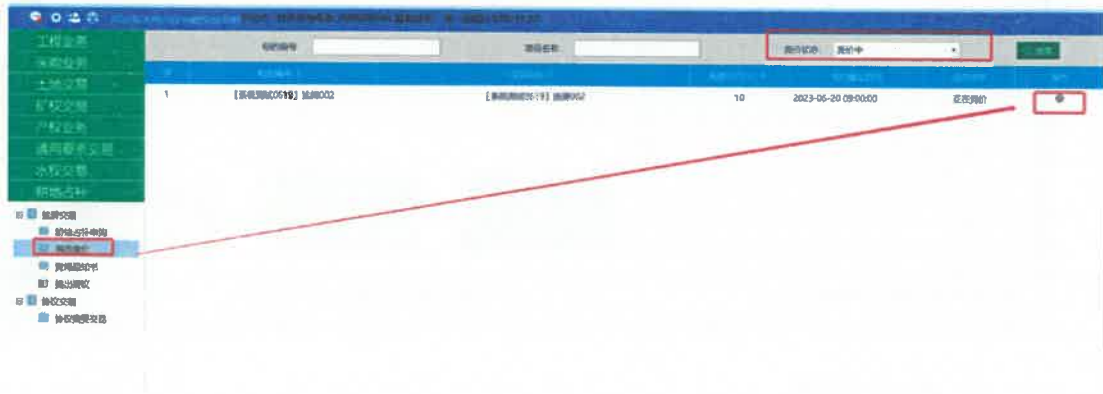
工程业务
采购业务
土地交易
矿权交易
产权业务
通用要素交易
水权交易
林地占补

标的编号
项目名称
报价状态: 报价中
查询

1 [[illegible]0619] 测试002 [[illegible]0619] 测试002 10 2023-06-20 09:00:00 正在竞价

竞价交易
标的占补申购
网上竞价
竞得通知书
提出异议
协议交易
协议意受交易